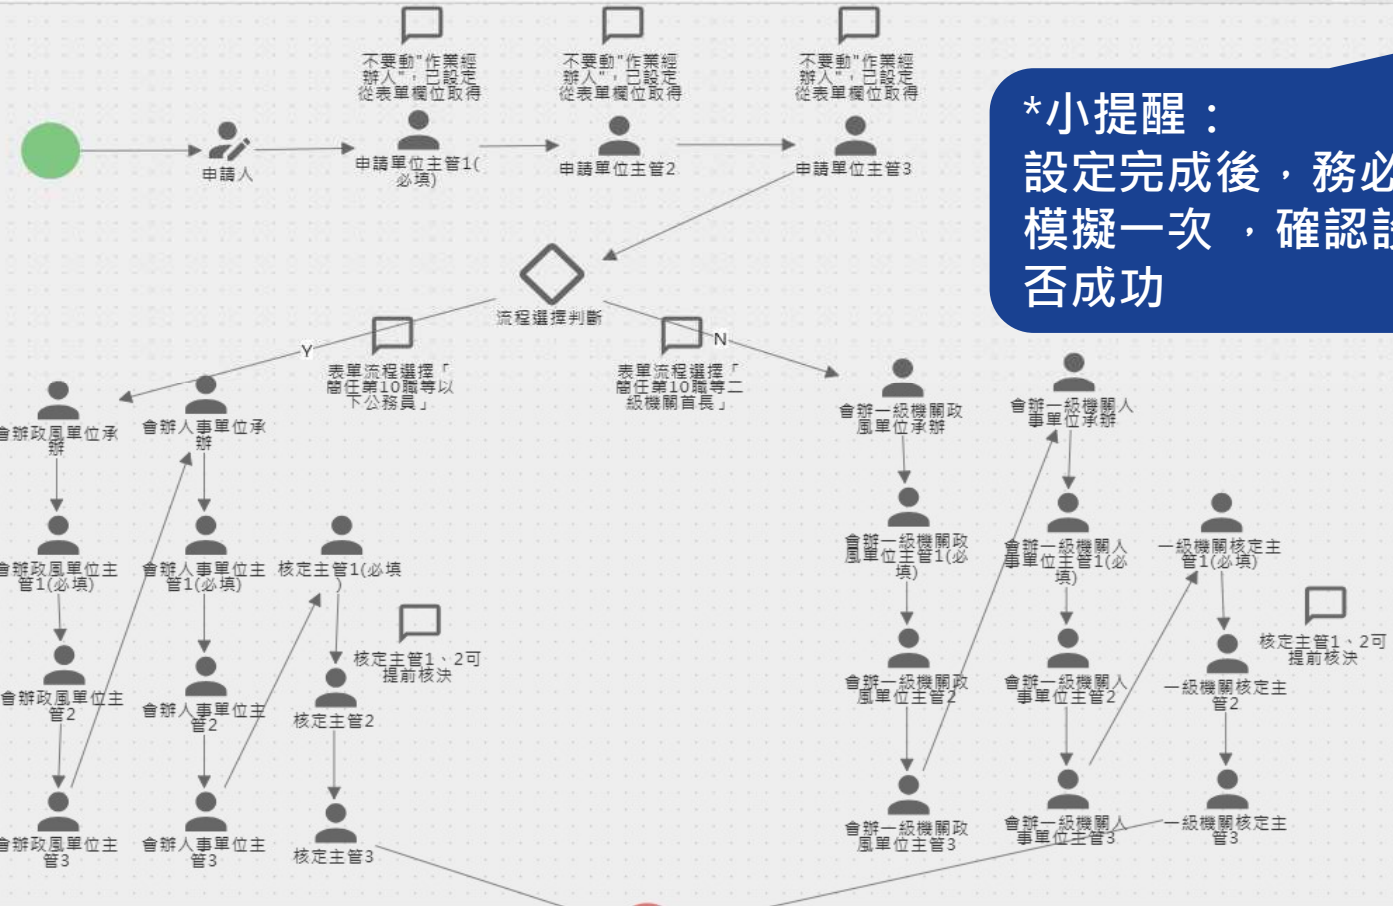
不要動"作業經辦人"，已設定從表單欄位取得

不要動"作業經辦人"，已設定從表單欄位取得

不要動"作業經辦人"，已設定從表單欄位取得

*小提醒：
設定完成後，務必模擬一次，確認設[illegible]否成功

申請人

申請單位主管1(必填)

申請單位主管2

申請單位主管3

流程選擇判斷

Y

表單流程選擇「簡任第10職等以下公務員」

N

表單流程選擇「簡任第10職等二級機關首長」

會辦政風單位承辦

會辦人事單位承辦

會辦一級機關政風單位承辦

會辦一級機關人事單位承辦

會辦政風單位主管1(必填)

會辦人事單位主管1(必填)

核定主管1(必填)

會辦一級機關政風單位主管1(必填)

會辦一級機關人事單位主管1(必填)

一級機關核定主管1(必填)

核定主管1、2可提前核決

核定主管1、2可提前核決

會辦政風單位主管2

會辦人事單位主管2

核定主管2

會辦一級機關政風單位主管2

會辦一級機關人事單位主管2

一級機關核定主管2

會辦政風單位主管3

會辦人事單位主管3

核定主管3

會辦一級機關政風單位主管3

會辦一級機關人事單位主管3

一級機關核定主管3